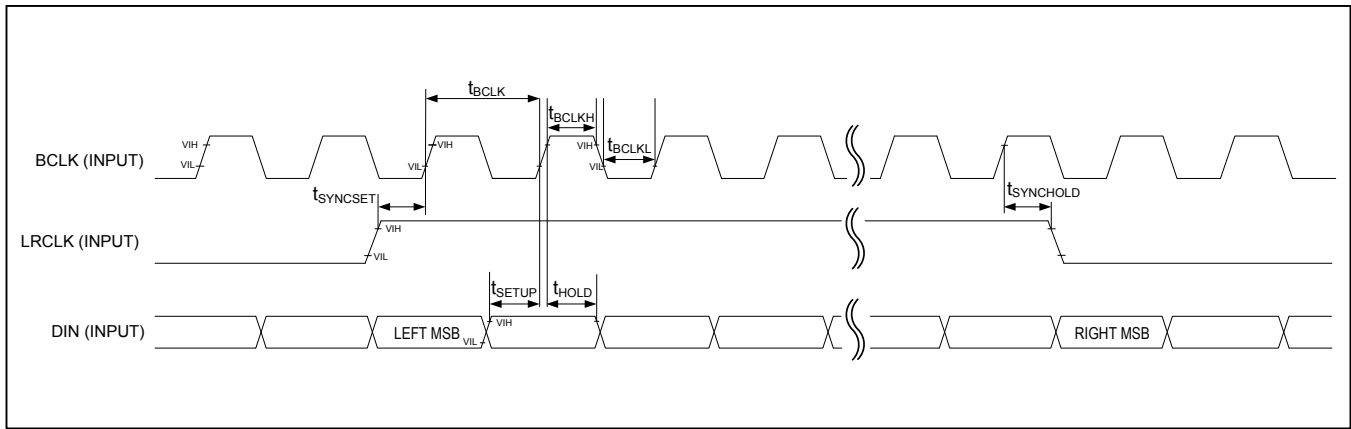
$t_{BCLK}$

$t_{BCLKH}$

$t_{BCLKL}$

VIH

VIL

VIL

VIH

VIH

VIL

BCLK (INPUT)

$t_{SYNCSET}$

$t_{SYNCHOLD}$

VIH

VIL

LRCLK (INPUT)

$t_{SETUP}$

$t_{HOLD}$

VIH

DIN (INPUT)

LEFT MSB

VIL

RIGHT MSB